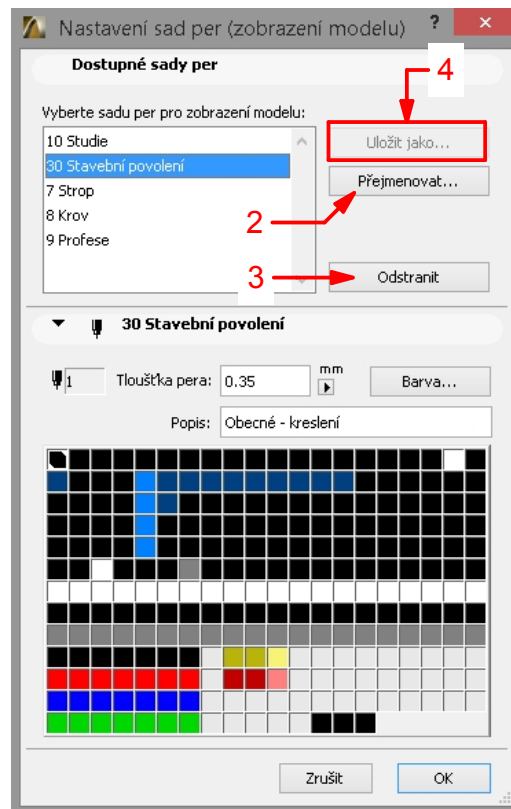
Nastavení sad per (zobrazení modelu) ? ✕

Dostupné sady per

Vyberte sadu per pro zobrazení modelu:

10 Studie
30 Stavební povolení
7 Strop
8 Krov
9 Profese

4
Uložit jako...
Přejmenovat...
2
3
Odstranit

30 Stavební povolení

1 Tloušťka pera: 0.35 mm Barva...

Popis: Obecné - kreslení

Zrušit OK